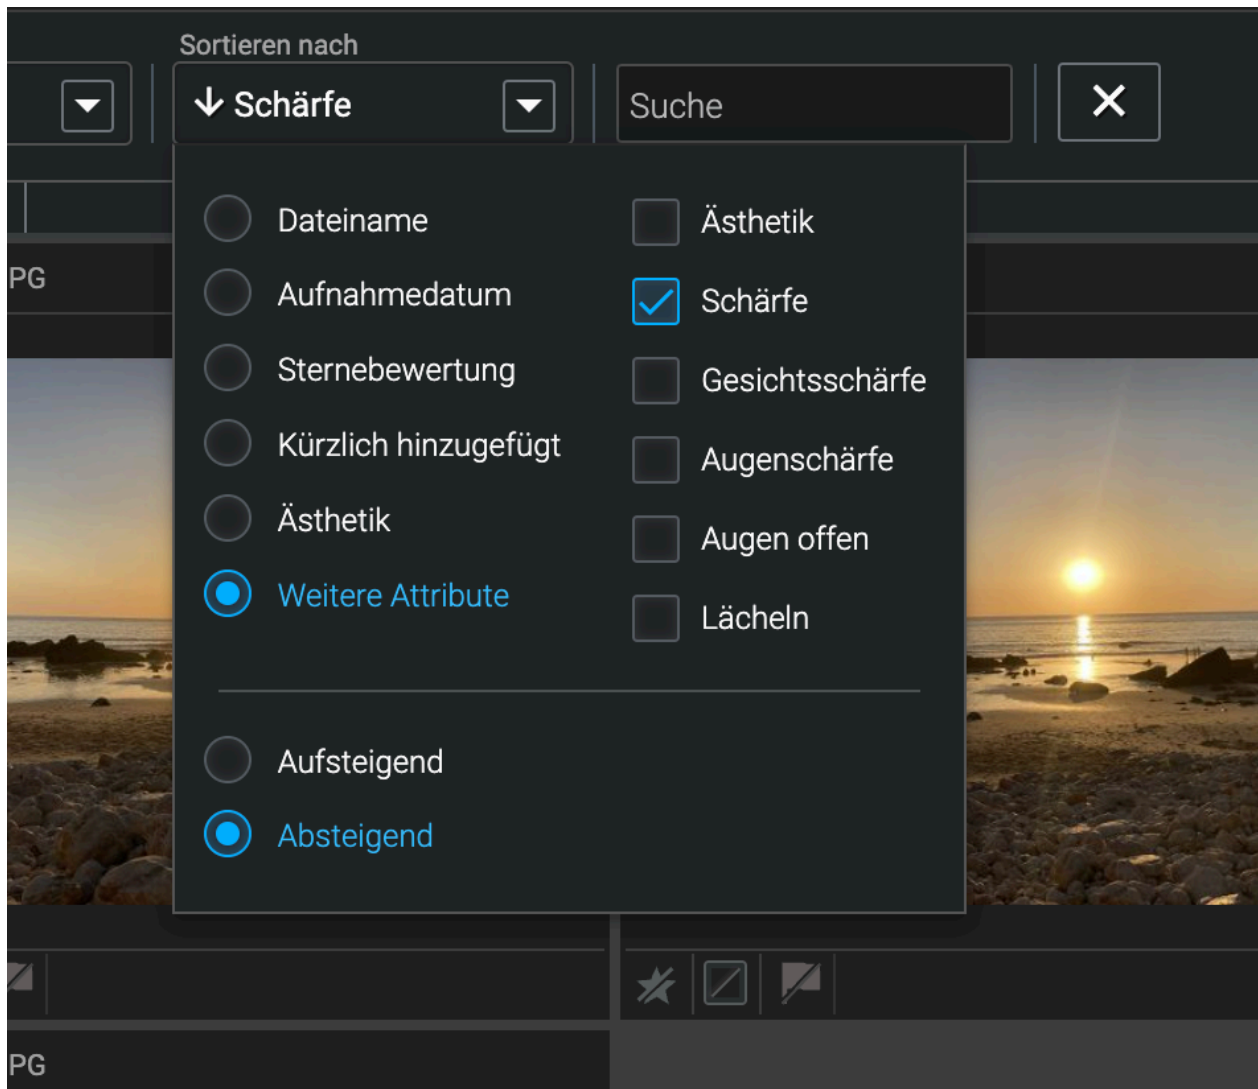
Sortieren nach

↓ Schärfe

Suche

✕

PG

Dateiname

Aufnahmedatum

Sternebewertung

Kürzlich hinzugefügt

Ästhetik

Weitere Attribute

Ästhetik

Schärfe

Gesichtsschärfe

Augenschärfe

Augen offen

Lächeln

Aufsteigend

Absteigend

PG